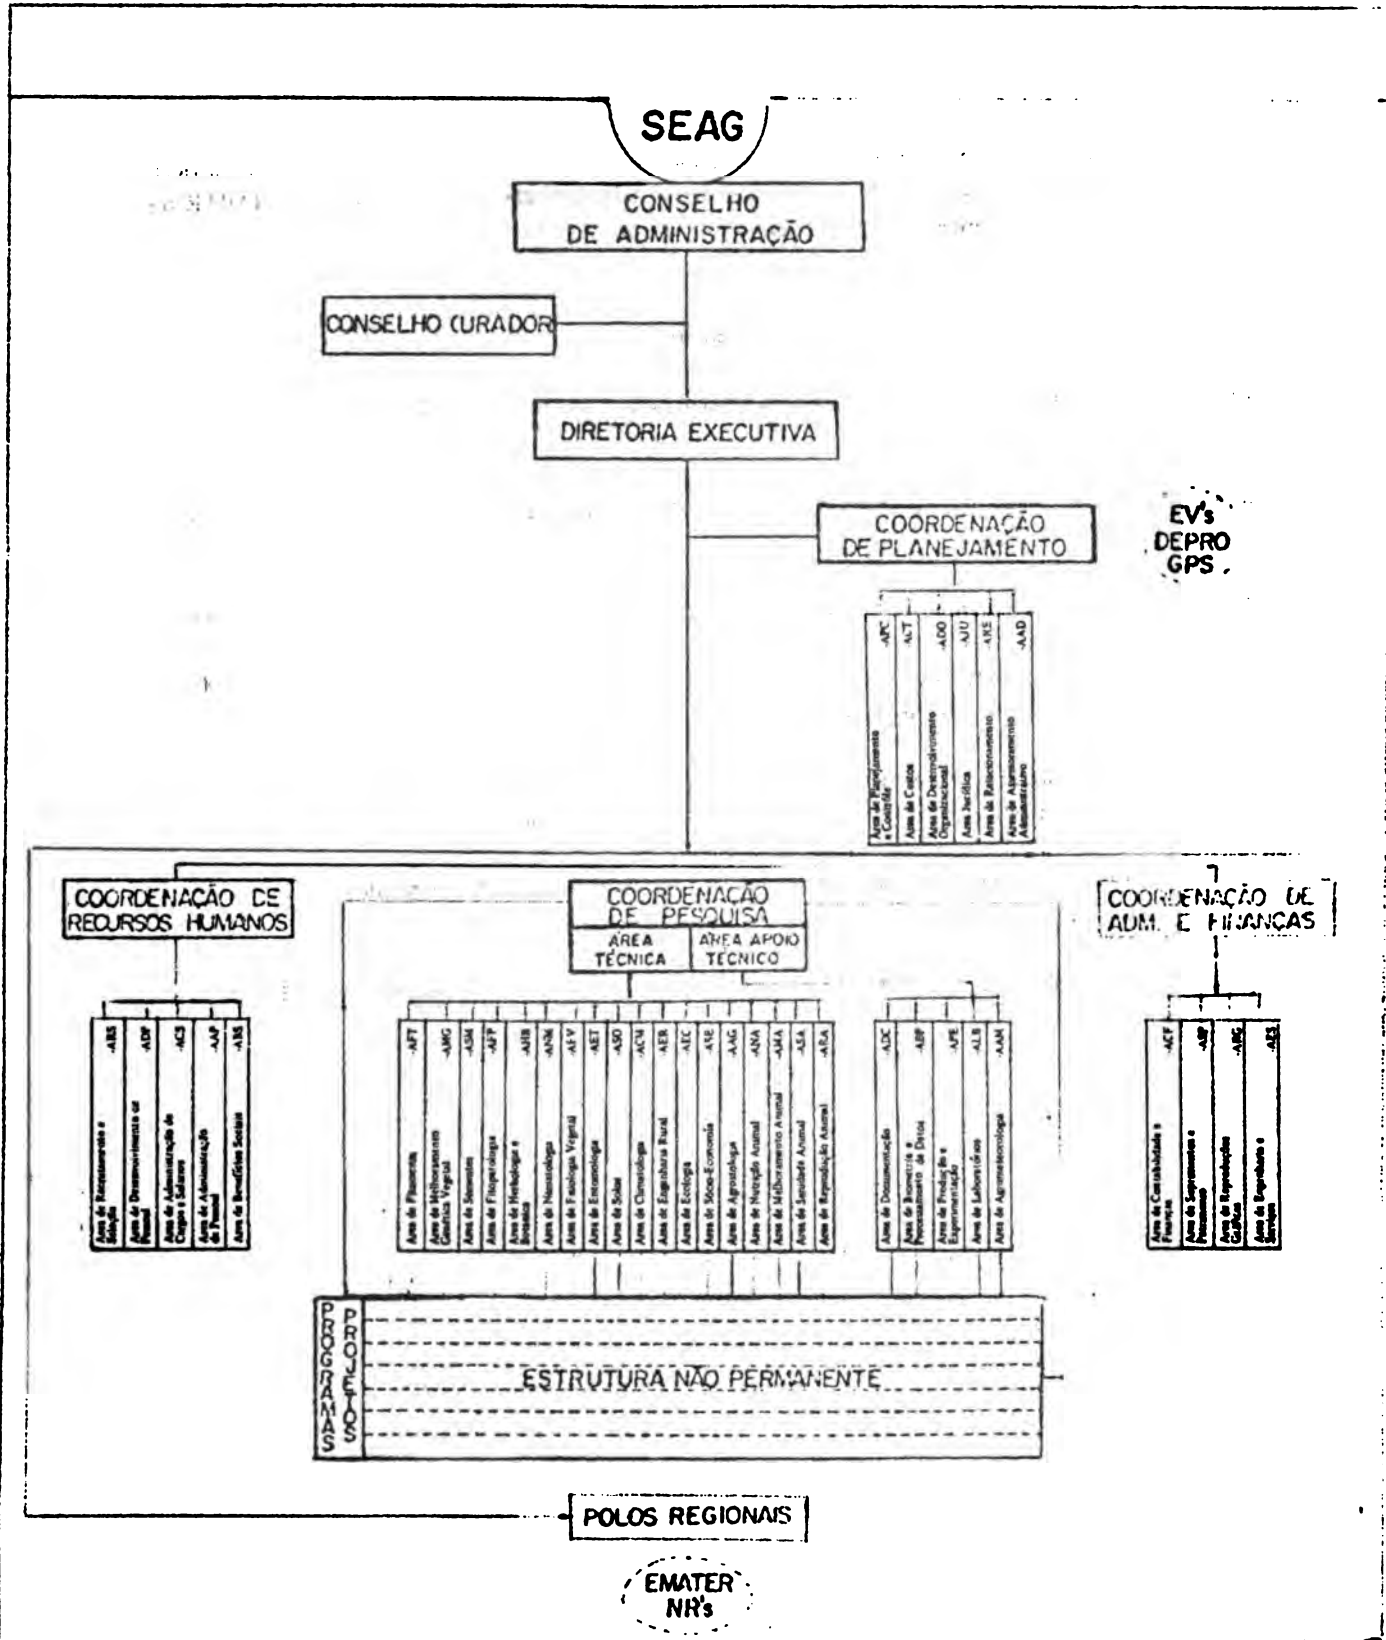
SEAG

CONSELHO DE ADMINISTRAÇÃO

CONSELHO CURADOR

DIRETORIA EXECUTIVA

COORDENAÇÃO DE PLANEJAMENTO

EV's DEPRO GPS

-APC Area de Planejamento e Controle
-ACT Area de Custos
-ADO Area de Desenvolvimento Organizacional
-AJU Area Jurídica
-ARE Area de Relacionamento
-AAD Area de Apoio Administrativo

COORDENAÇÃO DE RECURSOS HUMANOS

-ARS Area de Recrutamento e Seleção
-ADP Area de Desenvolvimento de Pessoal
-ACS Area de Administração de Cargos e Salários
-AAP Area de Administração de Pessoal
-ABS Area de Benefícios Sociais

COORDENAÇÃO DE PESQUISA

AREA TÉCNICA

AREA APOIO TÉCNICO

-AFT Area de Fitotecnia
-AMG Area de Melhoramento Genético Vegetal
-ASM Area de Sementes
-AFP Area de Fitopatologia
-AHB Area de Herbologia e Botanica
-ANM Area de Nematologia
-AFV Area de Fisiologia Vegetal
-AET Area de Entomologia
-ASO Area de Solos
-ACM Area de Climatologia
-AER Area de Engenharia Rural
-AEC Area de Ecologia
-ASE Area de Sócio-Economia
-AAG Area de Agrostologia
-ANA Area de Nutrição Animal
-AMA Area de Melhoramento Animal
-ASA Area de Sanidade Animal
-ARA Area de Reprodução Animal

-ADC Area de Documentação
-ABP Area de Biometria e Processamento de Dados
-APE Area de Produção e Experimentação
-ALB Area de Laboratórios
-AAM Area de Agrometeorologia

COORDENAÇÃO DE ADM. E FINANÇAS

-ACF Area de Contabilidade e Finanças
-ASP Area de Suprimentos e Patrimonio
-ARG Area de Reprodução Gráfica
-AZS Area de Zeladoria e Serviços

PROGRAMAS

PROJETOS

ESTRUTURA NÃO PERMANENTE

POLOS REGIONAIS

EMATER NR's